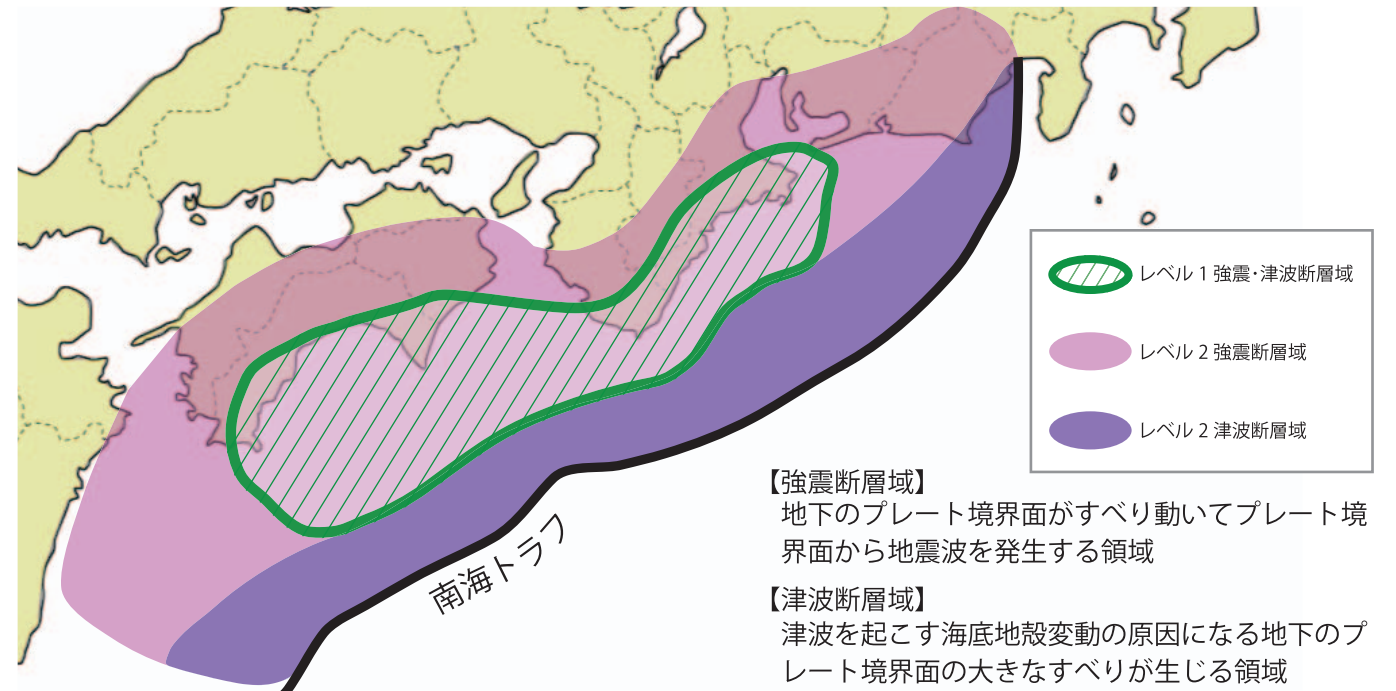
レベル 1 強震･津波断層域

レベル 2 強震断層域

レベル 2 津波断層域

南海トラフ

【強震断層域】
地下のプレート境界面がすべり動いてプレート境界面から地震波を発生する領域

【津波断層域】
津波を起こす海底地殻変動の原因になる地下のプレート境界面の大きなすべりが生じる領域